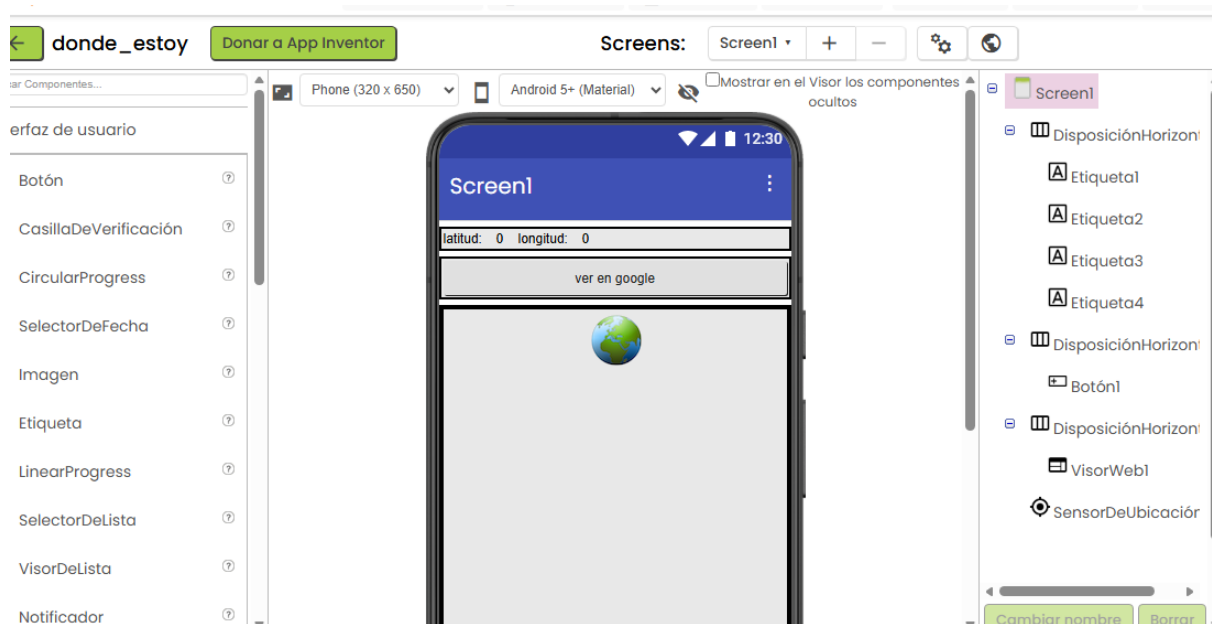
donde_estoy

Donar a App Inventor

Screens: Screen1 ▾ + −

ar Componentes...

erfaz de usuario

Botón ?

CasillaDeVerificación ?

CircularProgress ?

SelectorDeFecha ?

Imagen ?

Etiqueta ?

LinearProgress ?

SelectorDeLista ?

VisorDeLista ?

Notificador ?

Phone (320 x 650)

Android 5+ (Material)

Mostrar en el Visor los componentes ocultos

12:30

Screen1

latitud: 0 longitud: 0

ver en google

Screen1

DisposiciónHorizont

Etiqueta1

Etiqueta2

Etiqueta3

Etiqueta4

DisposiciónHorizont

Botón1

DisposiciónHorizont

VisorWeb1

SensorDeUbicación

Cambiar nombre

Borrar